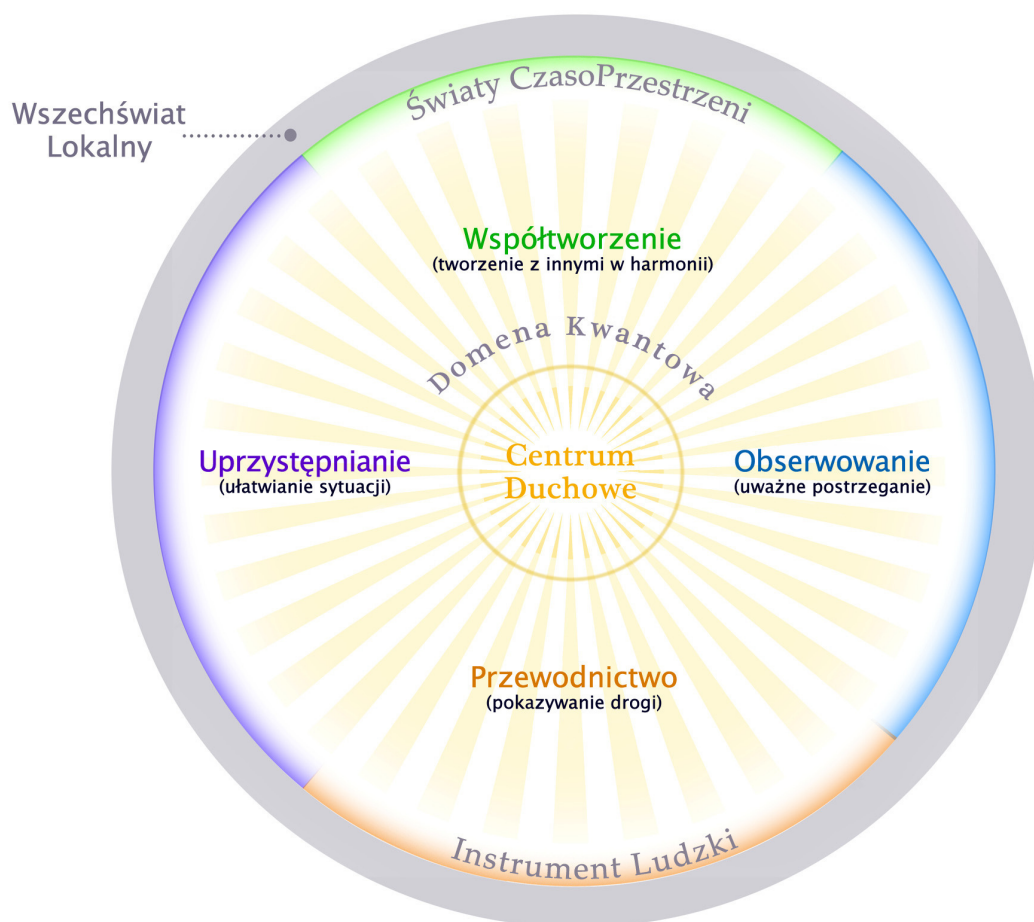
Wszechświat Lokalny

Światy CzasoPrzestrzeni

Współtworzenie
(tworzenie z innymi w harmonii)

Domena Kwantowa

Uprzystępnianie
(ułatwianie sytuacji)

Centrum Duchowe

Obserwowanie
(uważne postrzeganie)

Przewodnictwo
(pokazywanie drogi)

Instrument Ludzki